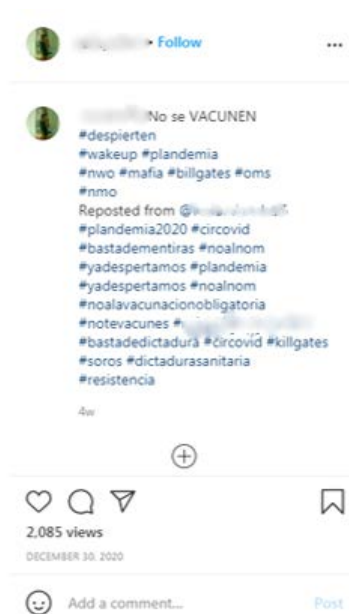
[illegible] • Follow

...

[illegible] No se VACUNEN
#despierten
#wakeup #plandemia
#nwo #mafia #billgates #oms
#nmo
Reposted from @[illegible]
#plandemia2020 #circovid
#bastadementiras #noalnom
#yadespertamos #plandemia
#yadespertamos #noalnom
#noalavacunacionobligatoria
#notevacunes #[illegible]
#bastadedictadura #circovid #killgates
#soros #dictadurasanitaria
#resistencia

4w

2,085 views
DECEMBER 30, 2020

Add a comment...
Post